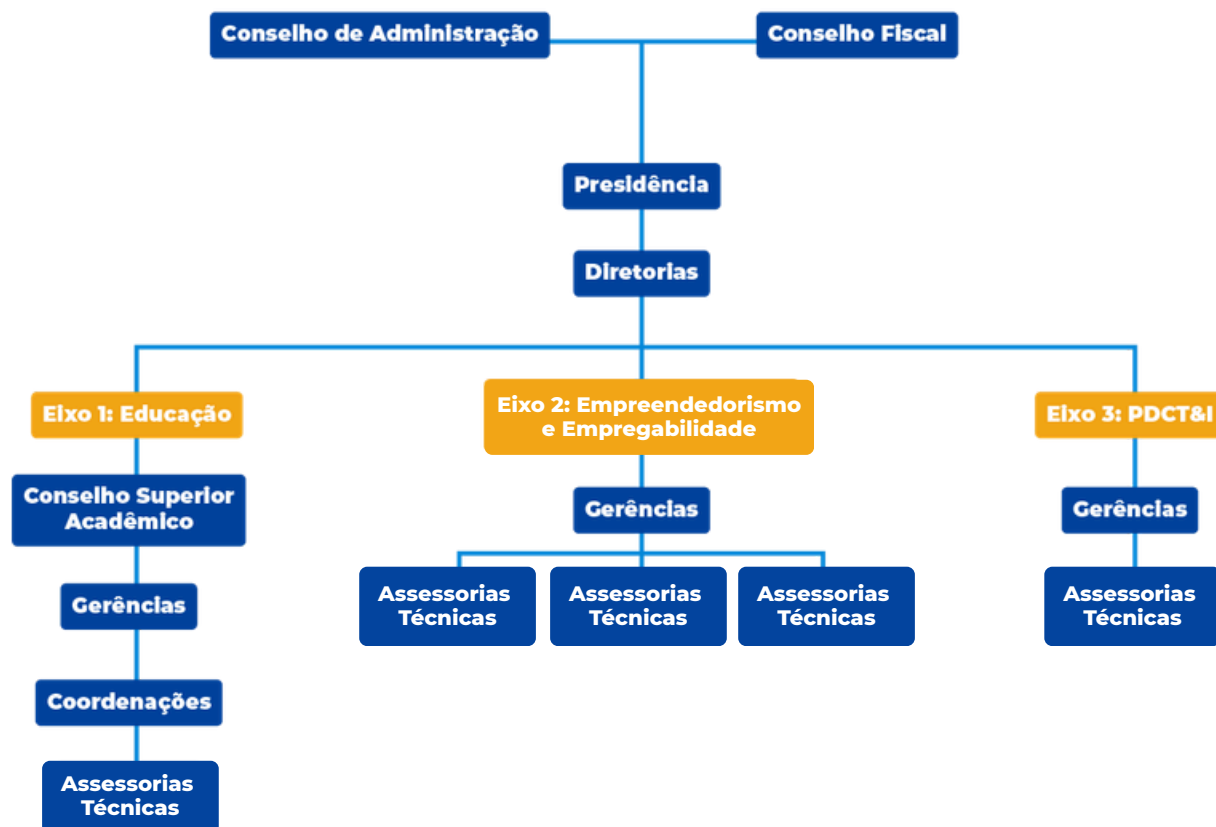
Conselho de Administração
Conselho Fiscal
Presidência
Diretorias
Eixo 1: Educação
Eixo 2: Empreendedorismo e Empregabilidade
Eixo 3: PDCT&I
Conselho Superior Acadêmico
Gerências
Coordenações
Assessorias Técnicas
Gerências
Assessorias Técnicas
Assessorias Técnicas
Assessorias Técnicas
Gerências
Assessorias Técnicas